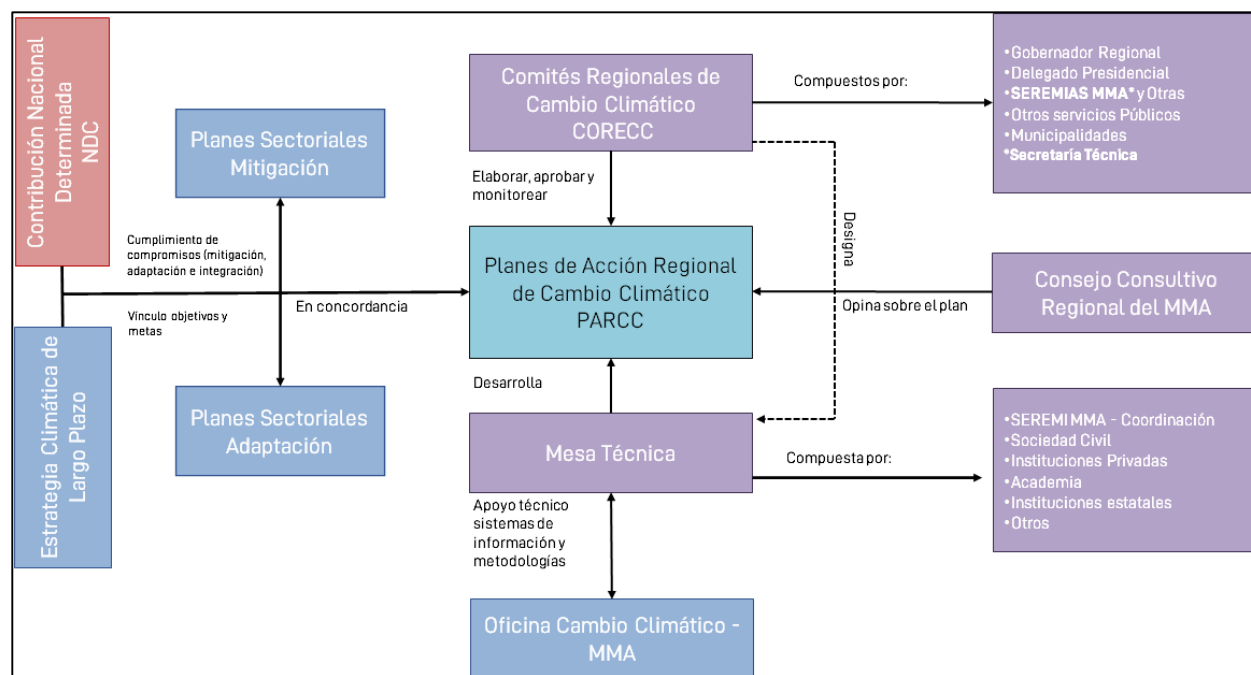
Contribución Nacional Determinada NDC

Estrategia Climática de Largo Plazo

Planes Sectoriales Mitigación

Planes Sectoriales Adaptación

Cumplimiento de compromisos (mitigación, adaptación e integración)

Vinculo objetivos y metas

En concordancia

Comités Regionales de Cambio Climático CORECC

Compuestos por:

•Gobernador Regional
•Delegado Presidencial
•SEREMIAS MMA* y Otras
•Otros servicios Públicos
•Municipalidades
*Secretaría Técnica

Elaborar, aprobar y monitorear

Designa

Planes de Acción Regional de Cambio Climático PARCC

Opina sobre el plan

Consejo Consultivo Regional del MMA

Desarrolla

Mesa Técnica

Compuesta por:

•SEREMI MMA - Coordinación
•Sociedad Civil
•Instituciones Privadas
•Academia
•Instituciones estatales
•Otros

Apoyo técnico sistemas de información y metodologías

Oficina Cambio Climático - MMA